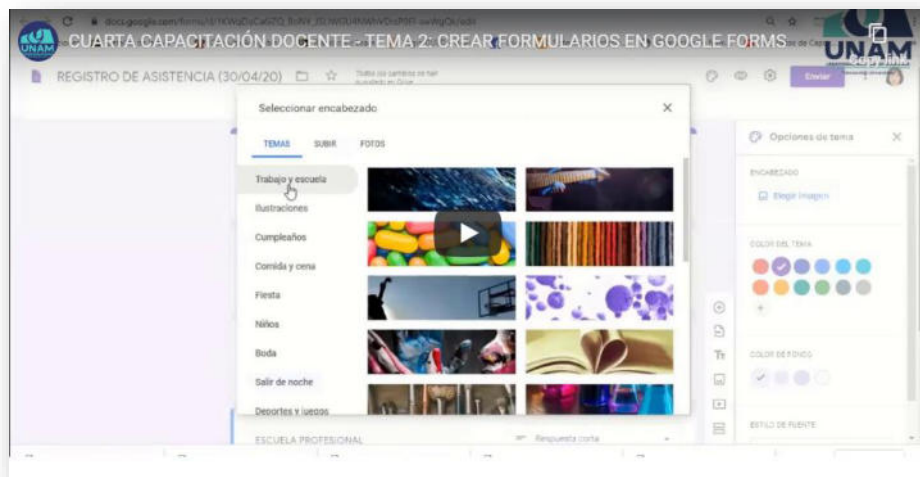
UNAM

CUARTA CAPACITACIÓN DOCENTE - TEMA 2: CREAR FORMULARIOS EN GOOGLE FORMS

UNAM

Copy link

REGISTRO DE ASISTENCIA (30/04/20)

Enviar

Seleccionar encabezado

TEMAS SUBIR FOTOS

Trabajo y escuela

Ilustraciones

Cumpleaños

Comida y cena

Fiesta

Niños

Boda

Salir de noche

Deportes y juegos

Opciones de tema

ENCABEZADO

Elegir imagen

COLOR DEL TEMA

COLOR DE FONDO

ESTILO DE FUENTE

ESCUELA PROFESIONAL

Respuesta corta